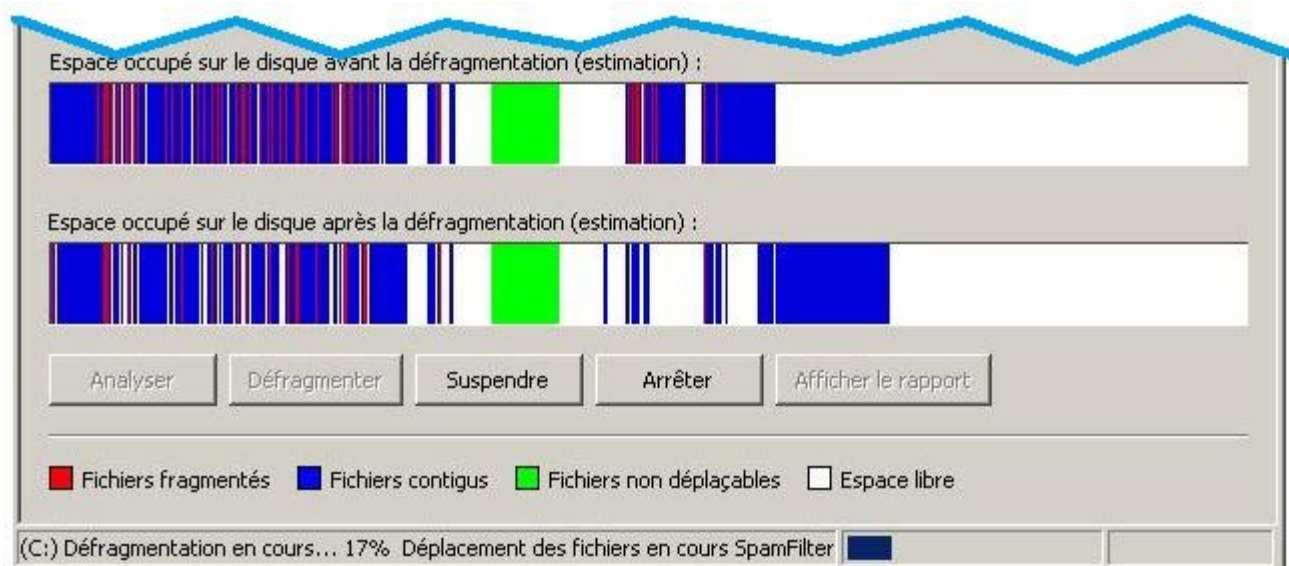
Espace occupé sur le disque avant la défragmentation (estimation) :

Espace occupé sur le disque après la défragmentation (estimation) :

Analyser Défragmenter Suspendre Arrêter Afficher le rapport

Fichiers fragmentés Fichiers contigus Fichiers non déplaçables Espace libre

(C:) Défragmentation en cours... 17% Déplacement des fichiers en cours SpamFilter